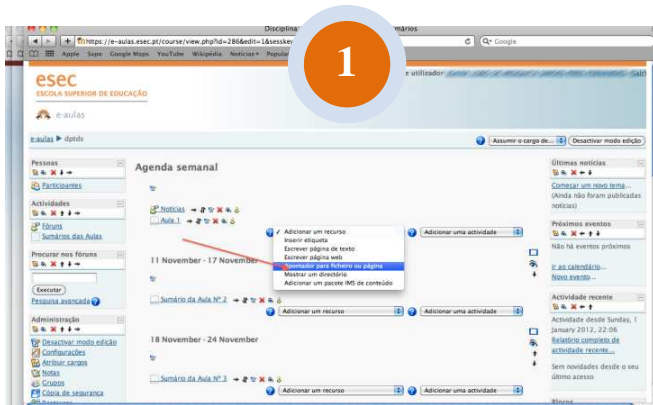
Disciplina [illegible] mários

https://e-aulas.esec.pt/course/view.php?id=286&edit=1&sesskey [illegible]

Apple Sapo Google Maps YouTube Wikipedia Notícias Popular

1

esec
ESCOLA SUPERIOR DE EDUCAÇÃO

e-aulas

e utilizador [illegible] (Sair)

e-aulas ▶ dptds

Assumir o cargo de... Desactivar modo edição

Pessoas
Participantes

Actividades
Fóruns
Sumários das Aulas

Procurar nos fóruns
Executar
Pesquisa avançada

Administração
Desactivar modo edição
Configurações
Atribuir cargos
Notas
Grupos
Cópia de segurança

Agenda semanal

Notícias
Aula 1

✓ Adicionar um recurso
Inserir etiqueta
Escrever página de texto
Escrever página web
Apontador para ficheiro ou página
Mostrar um directório
Adicionar um pacote IMS de conteúdo

Adicionar uma actividade

11 November - 17 November

Sumário da Aula Nº 2

Adicionar um recurso
Adicionar uma actividade

18 November - 24 November

Sumário da Aula Nº 3

Adicionar um recurso
Adicionar uma actividade

Últimas notícias
Começar um novo tema...
(Ainda não foram publicadas notícias)

Próximos eventos
Não há eventos próximos
Ir ao calendário...
Novo evento...

Actividade recente
Actividade desde Sunday, 1 January 2012, 22:06
Relatório completo de actividade recente...
Sem novidades desde o seu último acesso

Blocos